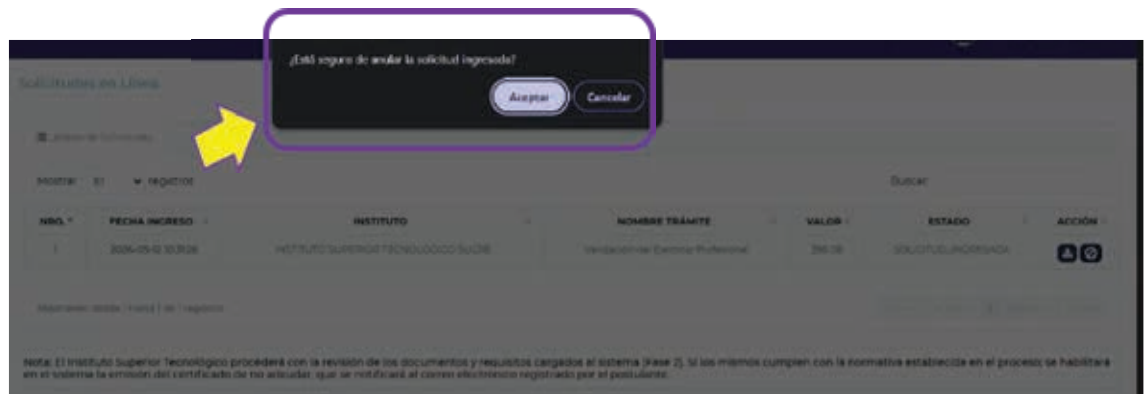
¿Está seguro de anular la solicitud ingresada?

Aceptar

Cancelar

Solicitudes en Línea

Listado de Solicitudes

Mostrar 10 registros

Buscar:

| NRO. | FECHA INGRESO | INSTITUTO | NOMBRE TRÁMITE | VALOR | ESTADO | ACCIÓN |
|---|---|---|---|---|---|---|
| 1 | 2026-05-12 10:31:26 | INSTITUTO SUPERIOR TECNOLÓGICO SUCRE | Verificación Examen Profesional | 250.00 | SOLICITUD INGRESADA | |

Mostrando desde 1 hasta 1 de 1 registros

Nota: El Instituto Superior Tecnológico procederá con la revisión de los documentos y requisitos cargados al sistema (Fase 2). Si los mismos cumplen con la normativa establecida en el proceso; se habilitará en el sistema la emisión del certificado de no adeudar, que se notificará al correo electrónico registrado por el postulante.